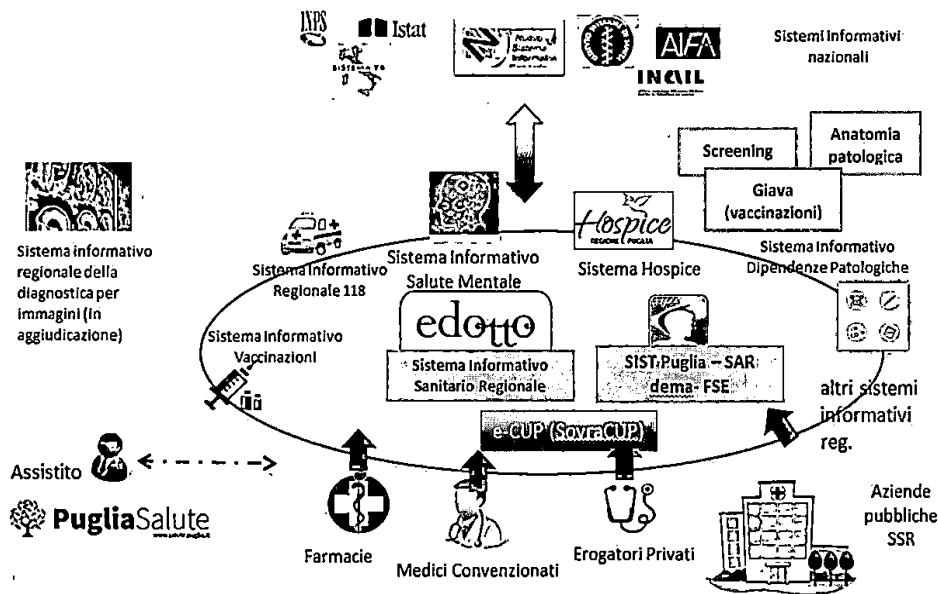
INPS Istat

SISTEMA TS

Nuovo Sistema Informativo Sanitario

AIFA

INAIL

Sistemi informativi nazionali

Screening

Anatomia patologica

Giava (vaccinazioni)

Sistema informativo regionale della diagnostica per immagini (in aggiudicazione)

Sistema Informativo Regionale 118

Sistema Informativo Salute Mentale

Hospice REGIONE PUGLIA

Sistema Hospice

Sistema Informativo Dipendenze Patologiche

Sistema Informativo Vaccinazioni

edotto

Sistema Informativo Sanitario Regionale

SIST Puglia – SAR dema- FSE

altri sistemi informativi reg.

e-CUP (SovraCUP)

Assistito

PugliaSalute

Farmacie

Medici Convenzionati

Erogatori Privati

Aziende pubbliche SSR